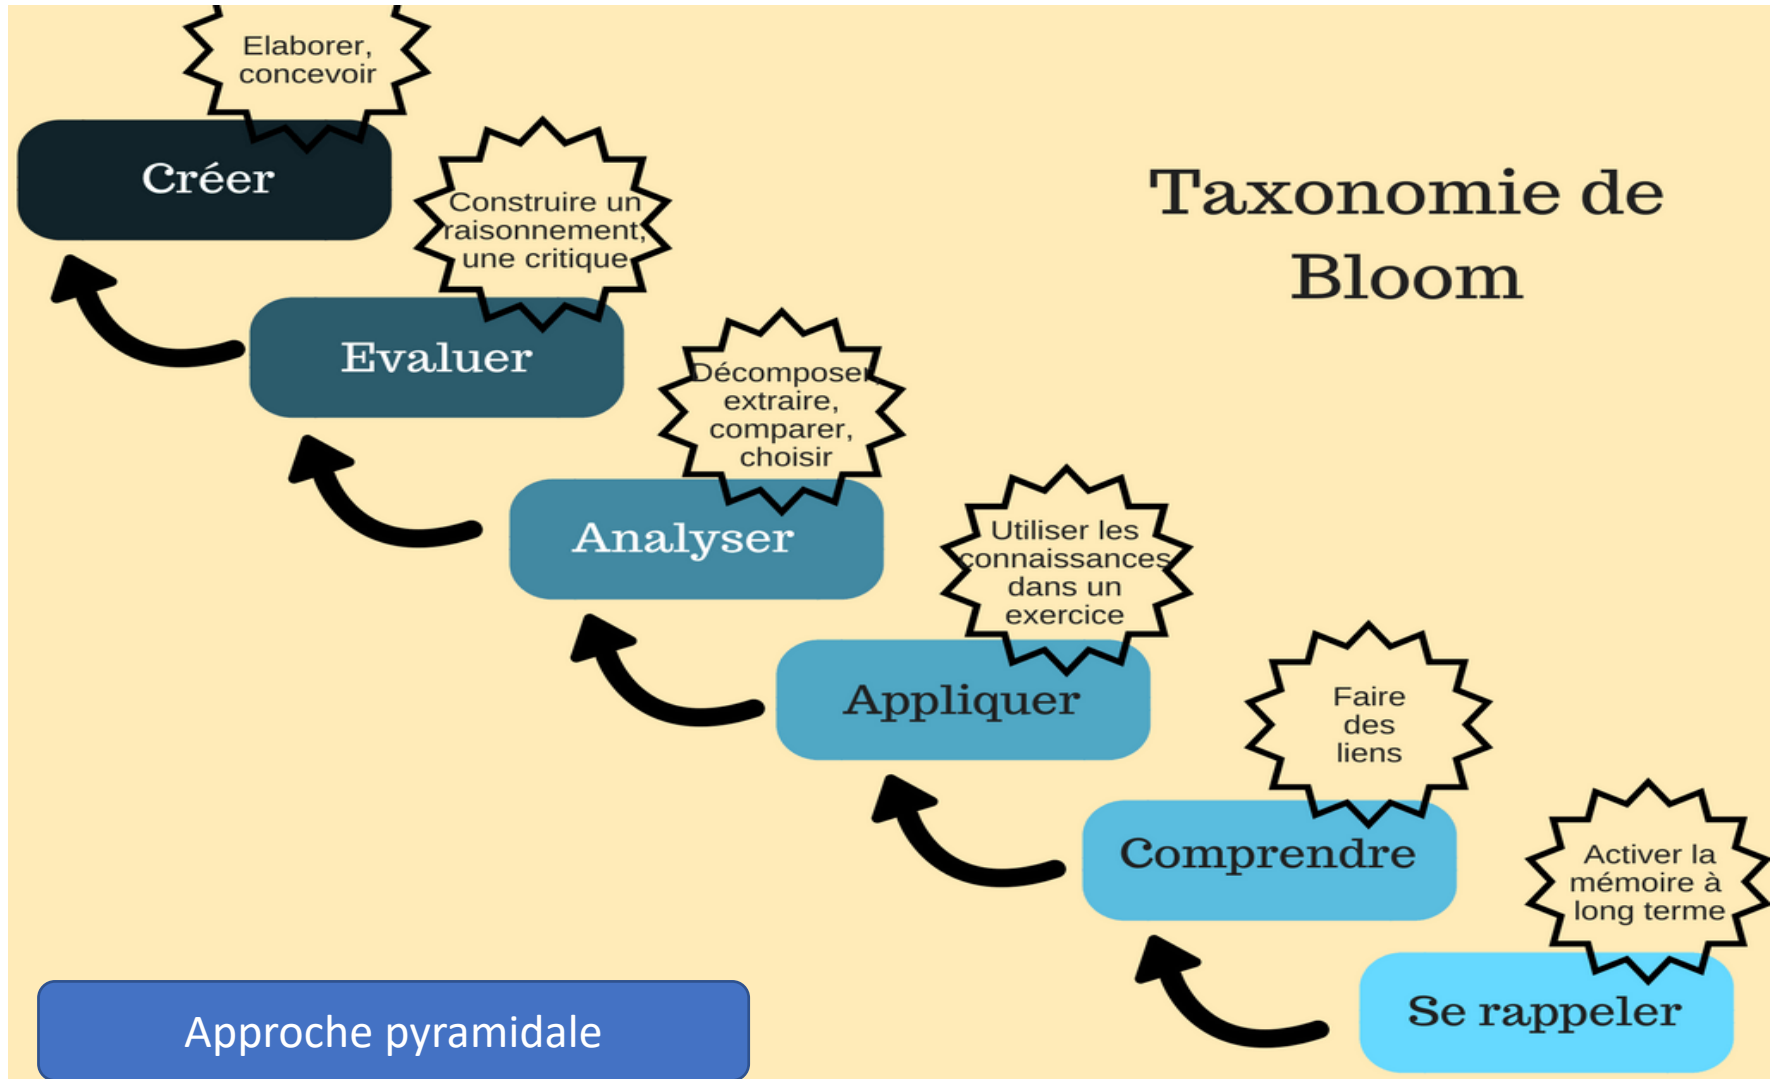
Taxonomie de Bloom

Elaborer, concevoir

Créer

Construire un raisonnement, une critique

Evaluer

Décomposer, extraire, comparer, choisir

Analyser

Utiliser les connaissances dans un exercice

Appliquer

Faire des liens

Comprendre

Activer la mémoire à long terme

Se rappeler

Approche pyramidale